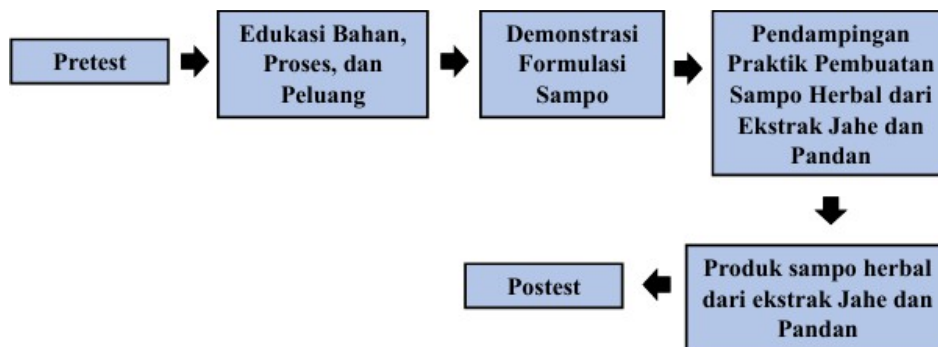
Pretest

Edukasi Bahan, Proses, dan Peluang

Demonstrasi Formulasi Sampo

Pendampingan Praktik Pembuatan Sampo Herbal dari Ekstrak Jahe dan Pandan

Produk sampo herbal dari ekstrak Jahe dan Pandan

Postest